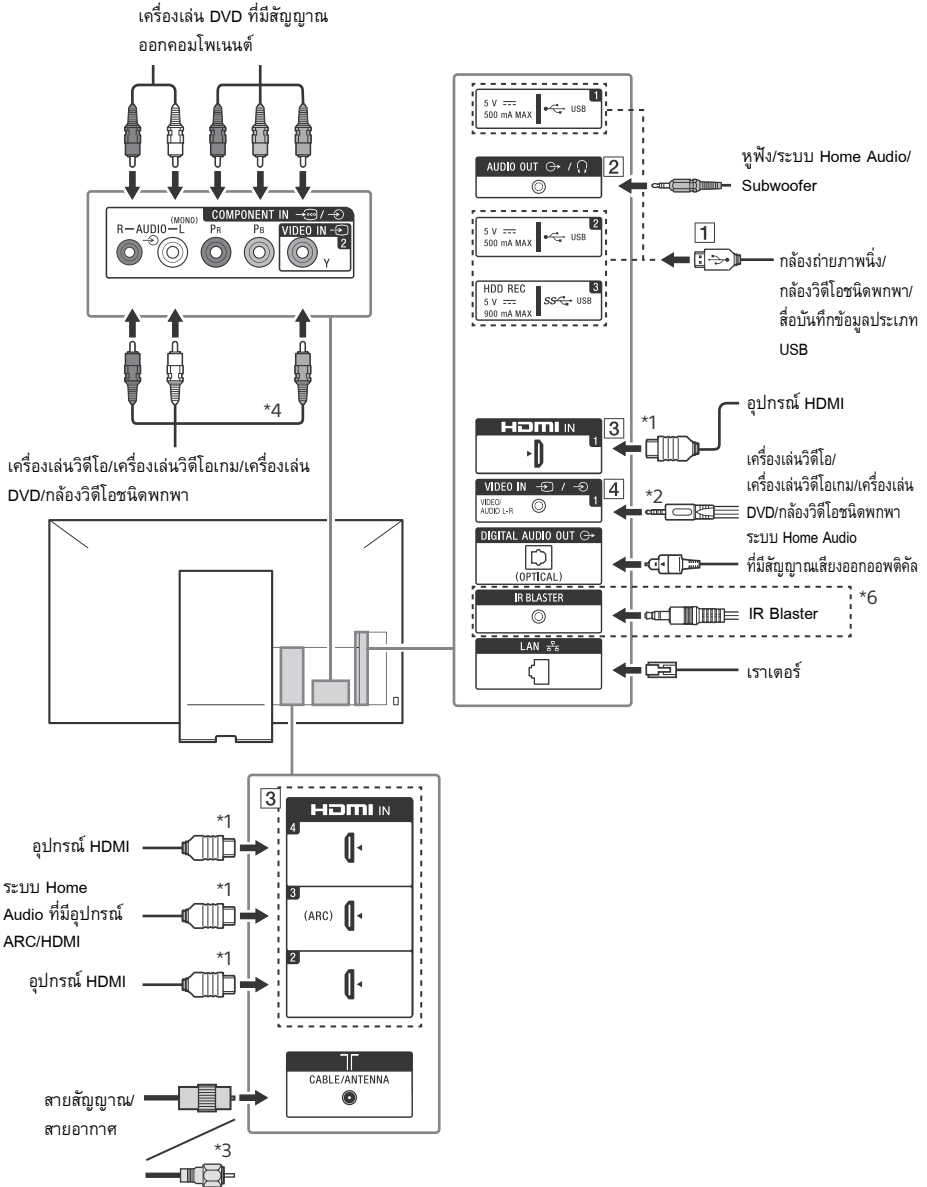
เครื่องเล่น DVD ที่มีสัญญาณออกคอมโพเนนต์

COMPONENT IN / (MONO) R — AUDIO — L PR PB VIDEO IN 2 Y

*4

เครื่องเล่นวิดีโอ/เครื่องเล่นวิดีโอเกม/เครื่องเล่น DVD/กล้องวิดีโอชนิดพกพา

5 V 500 mA MAX USB 1

AUDIO OUT / 2

หูฟัง/ระบบ Home Audio/ Subwoofer

5 V 500 mA MAX USB 2

HDD REC 5 V 900 mA MAX USB 3

1

กล้องถ่ายภาพนิ่ง/ กล้องวิดีโอชนิดพกพา/ สื่อบันทึกข้อมูลประเภท USB

HDMI IN 1 3

*1

อุปกรณ์ HDMI

VIDEO IN / VIDEO/ AUDIO L-R 1 4

*2

เครื่องเล่นวิดีโอ/ เครื่องเล่นวิดีโอเกม/เครื่องเล่น DVD/กล้องวิดีโอชนิดพกพา

DIGITAL AUDIO OUT (OPTICAL)

ระบบ Home Audio ที่มีสัญญาณเสียงออกออพติคัล

IR BLASTER

IR Blaster

*6

LAN

เราเตอร์

3 HDMI IN 4 3 (ARC) 2

*1 อุปกรณ์ HDMI

*1 ระบบ Home Audio ที่มีอุปกรณ์ ARC/HDMI

*1 อุปกรณ์ HDMI

CABLE/ANTENNA

สายสัญญาณ/ สายอากาศ

*3